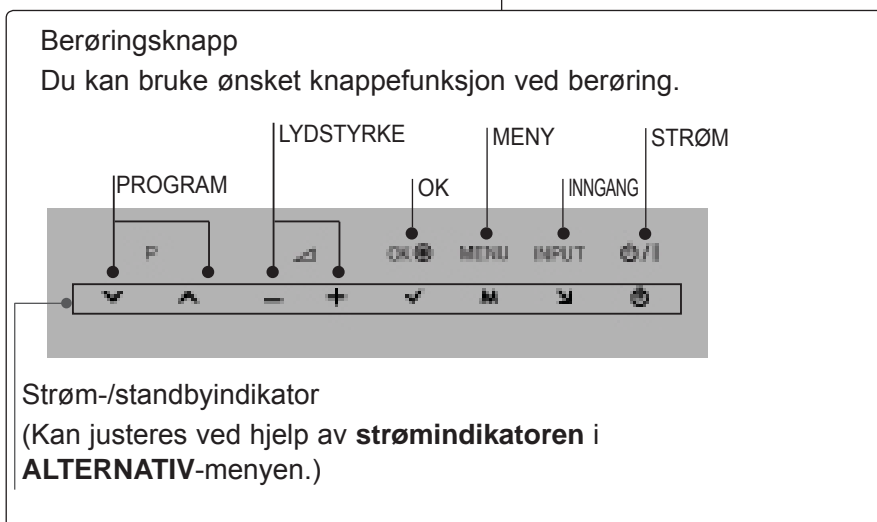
Berøringsknapp

Du kan bruke ønsket knappefunksjon ved berøring.

LYDSTYRKE

MENY

STRØM

PROGRAM

OK

INNGANG

P

OK

MENU

INPUT

Strøm-/standbyindikator

(Kan justeres ved hjelp av **strømindikatoren** i **ALTERNATIV**-menyen.)